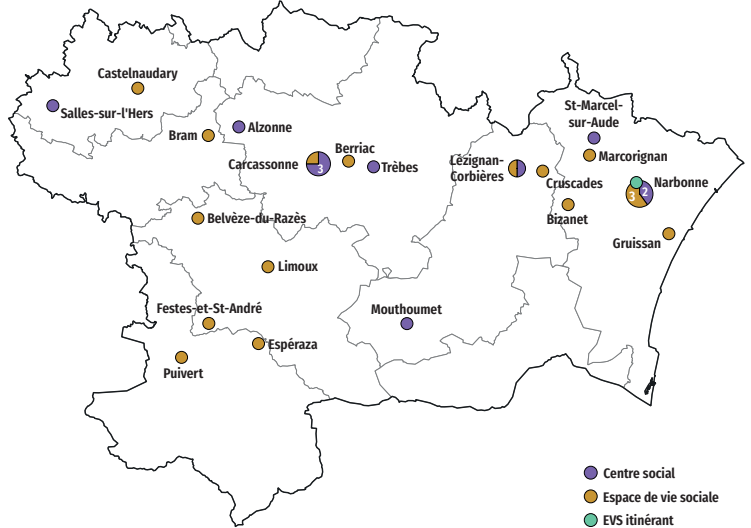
Castelnaudary
Salles-sur-l'Hers
Bram
Alzonne
Carcassonne
3
Berriac
Trèbes
Lézignan-Corbières
Cruscades
St-Marcel-sur-Aude
Marcorignan
Narbonne
2
3
Bizanet
Gruissan
Belvèze-du-Razès
Limoux
Festes-et-St-André
Espéraza
Puivert
Mouthoumet

Centre social
Espace de vie sociale
EVS itinérant